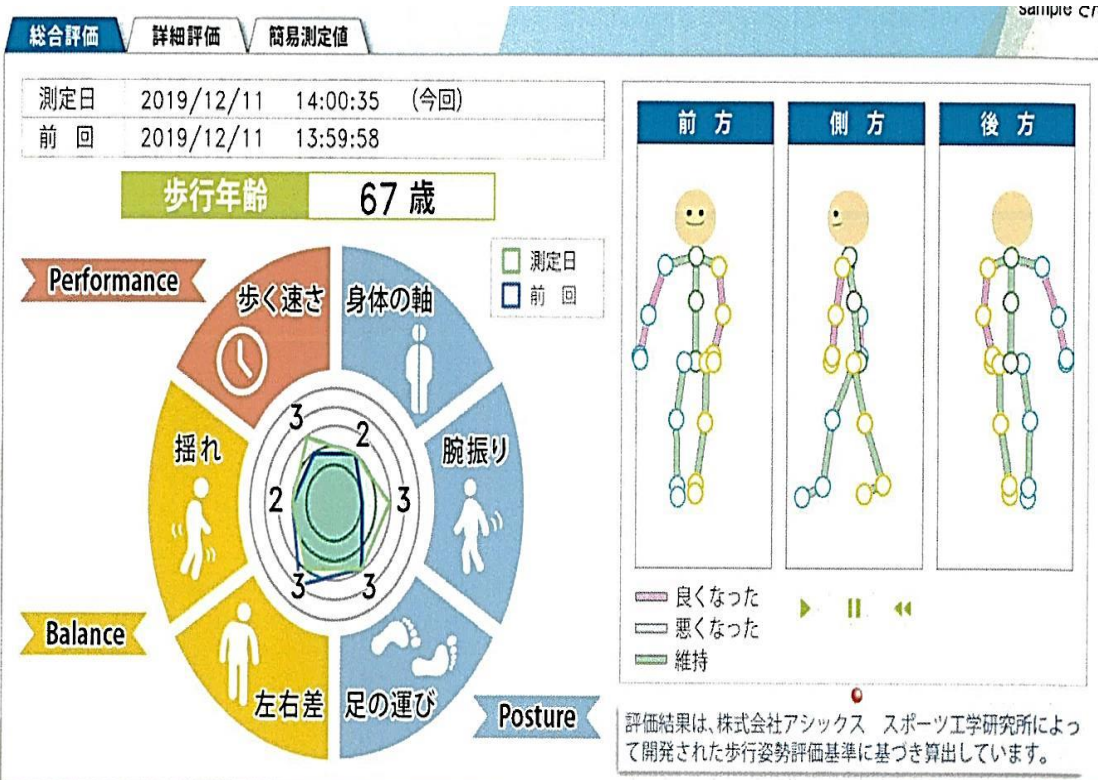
総合評価
詳細評価
簡易測定値
Sample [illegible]

| 測定日 | 2019/12/11 14:00:35 (今回) |
|---|---|
| 前回 | 2019/12/11 13:59:58 |

歩行年齢 67 歳

測定日
前回

Performance
歩く速さ
身体の軸
揺れ
腕振り
Balance
左右差
足の運び
Posture

3
2
2
3
3
3

前方
側方
後方

良くなった
悪くなった
維持

評価結果は、株式会社アシックス スポーツ工学研究所によって開発された歩行姿勢評価基準に基づき算出しています。